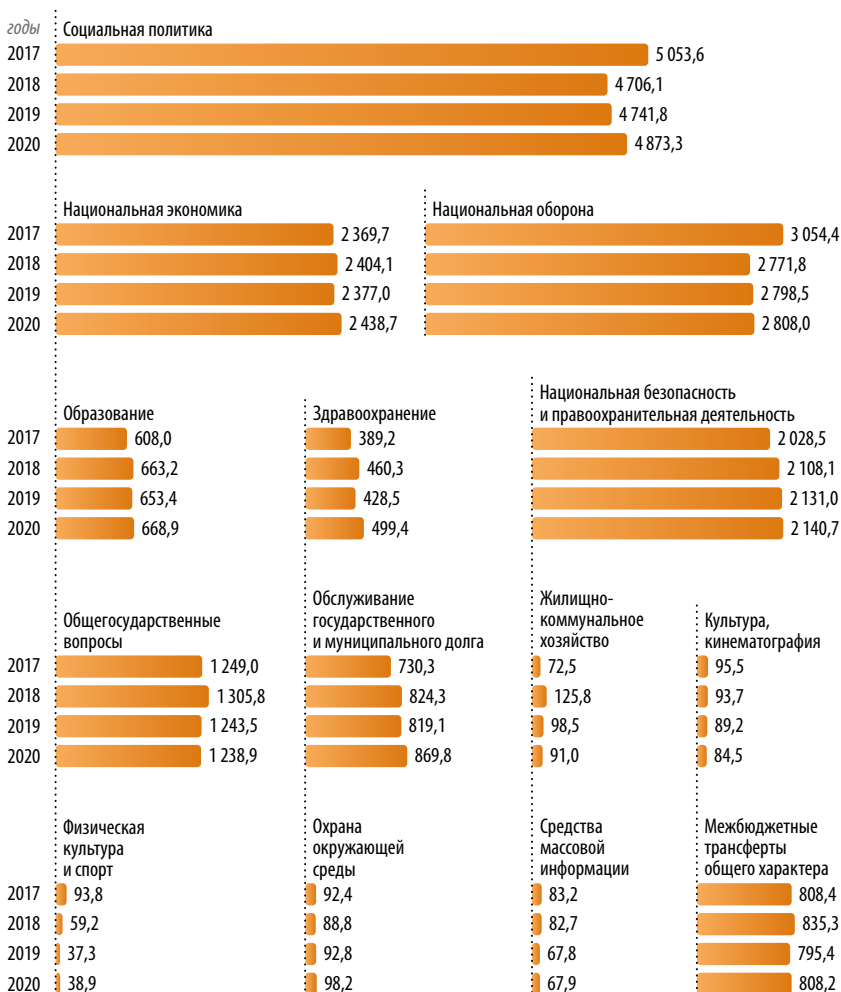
годы

Социальная политика
2017 5 053,6
2018 4 706,1
2019 4 741,8
2020 4 873,3

Национальная экономика
2017 2 369,7
2018 2 404,1
2019 2 377,0
2020 2 438,7

Национальная оборона
3 054,4
2 771,8
2 798,5
2 808,0

Образование
2017 608,0
2018 663,2
2019 653,4
2020 668,9

Здравоохранение
389,2
460,3
428,5
499,4

Национальная безопасность и правоохранительная деятельность
2 028,5
2 108,1
2 131,0
2 140,7

Общегосударственные вопросы
2017 1 249,0
2018 1 305,8
2019 1 243,5
2020 1 238,9

Обслуживание государственного и муниципального долга
730,3
824,3
819,1
869,8

Жилищно-коммунальное хозяйство
72,5
125,8
98,5
91,0

Культура, кинематография
95,5
93,7
89,2
84,5

Физическая культура и спорт
2017 93,8
2018 59,2
2019 37,3
2020 38,9

Охрана окружающей среды
92,4
88,8
92,8
98,2

Средства массовой информации
83,2
82,7
67,8
67,9

Межбюджетные трансферты общего характера
808,4
835,3
795,4
808,2